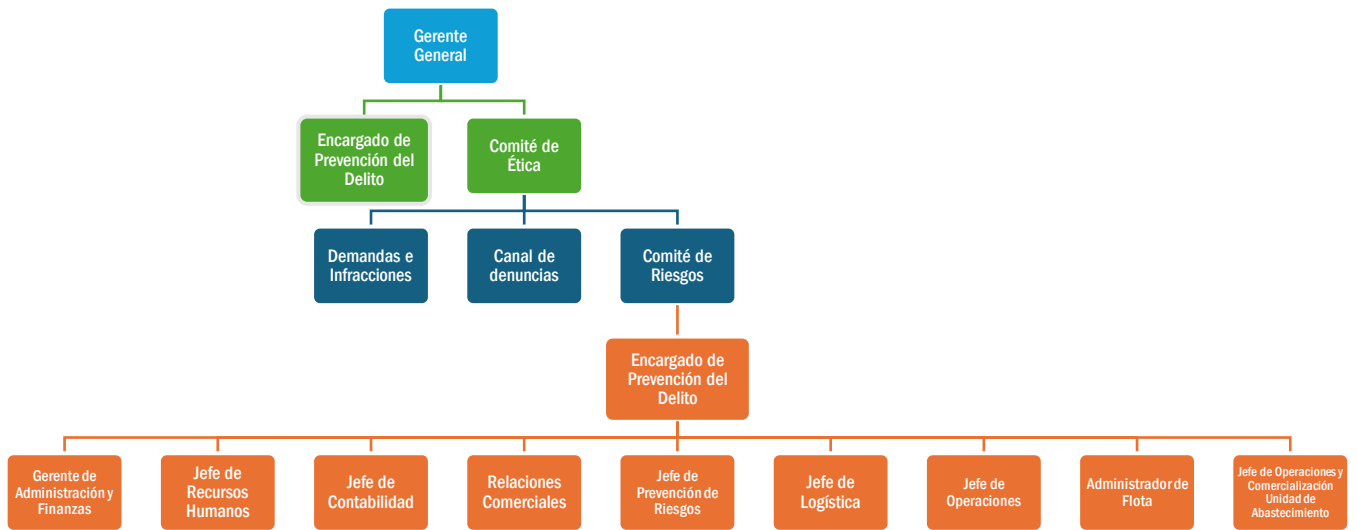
Gerente General

Encargado de Prevención del Delito

Comité de Ética

Demandas e Infracciones

Canal de denuncias

Comité de Riesgos

Encargado de Prevención del Delito

Gerente de Administración y Finanzas

Jefe de Recursos Humanos

Jefe de Contabilidad

Relaciones Comerciales

Jefe de Prevención de Riesgos

Jefe de Logística

Jefe de Operaciones

Administrador de Flota

Jefe de Operaciones y Comercialización Unidad de Abastecimiento